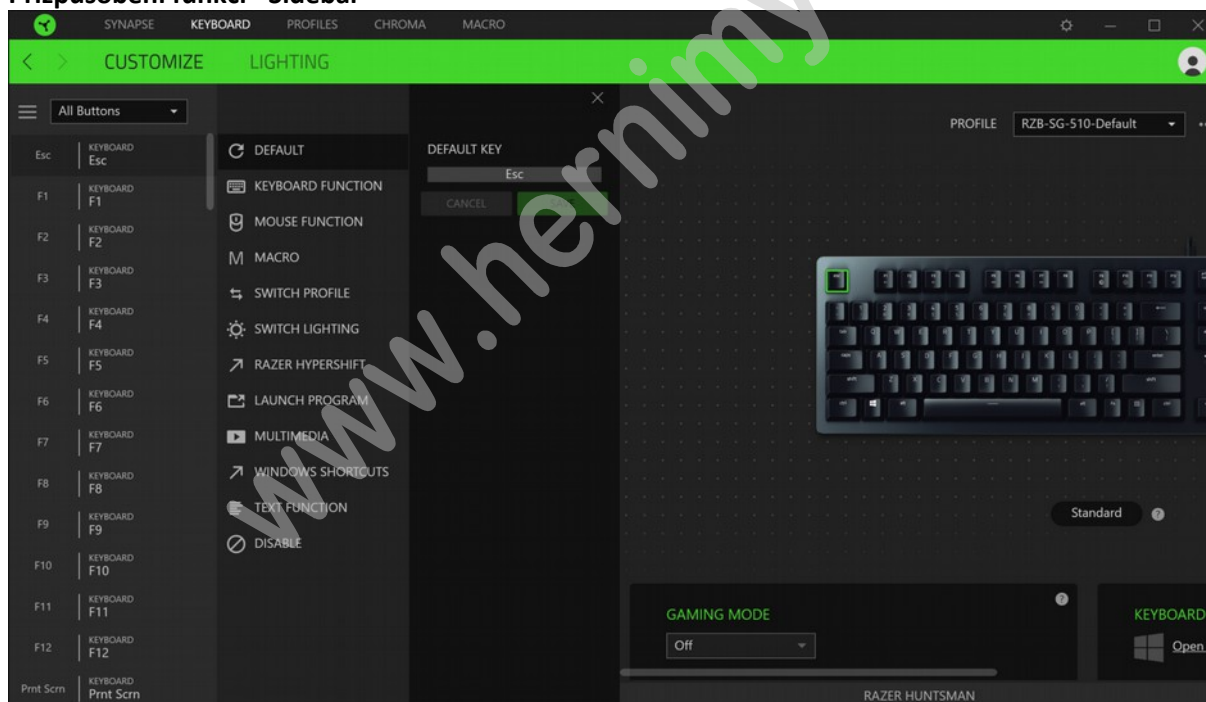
Přizpůsobení funkcí - Sidebar

SYNAPSE KEYBOARD PROFILES CHROMA MACRO

CUSTOMIZE LIGHTING

All Buttons

| | |
|---|---|
| Esc | KEYBOARD Esc |
| F1 | KEYBOARD F1 |
| F2 | KEYBOARD F2 |
| F3 | KEYBOARD F3 |
| F4 | KEYBOARD F4 |
| F5 | KEYBOARD F5 |
| F6 | KEYBOARD F6 |
| F7 | KEYBOARD F7 |
| F8 | KEYBOARD F8 |
| F9 | KEYBOARD F9 |
| F10 | KEYBOARD F10 |
| F11 | KEYBOARD F11 |
| F12 | KEYBOARD F12 |
| Prnt Scrn | KEYBOARD Prnt Scrn |

DEFAULT
KEYBOARD FUNCTION
MOUSE FUNCTION
MACRO
SWITCH PROFILE
SWITCH LIGHTING
RAZER HYPERSHIFT
LAUNCH PROGRAM
MULTIMEDIA
WINDOWS SHORTCUTS
TEXT FUNCTION
DISABLE

DEFAULT KEY
Esc
CANCEL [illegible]

PROFILE RZB-SG-510-Default

Standard

GAMING MODE
Off

KEYBOARD
Open

RAZER HUNTSMAN

www.hernimy